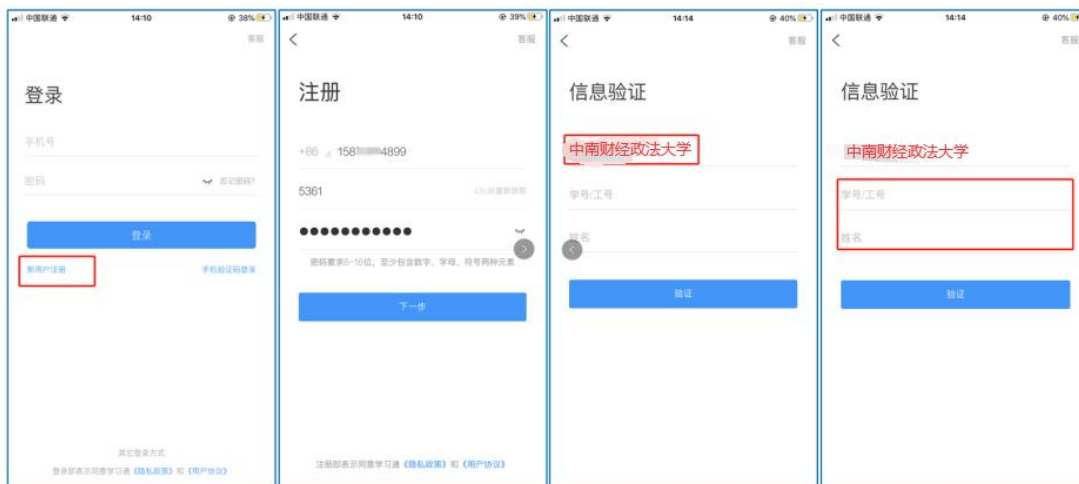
中国联通 14:10 38%
客服
登录
手机号
密码
忘记密码?
登录
新用户注册
手机验证码登录
其它登录方式
登录即表示同意学习通《隐私政策》和《用户协议》

中国联通 14:10 39%
客服
注册
+86 158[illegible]4899
5361
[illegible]
●●●●●●●●●●●
密码要求6~16位，至少包含数字、字母、符号两种元素
下一步
注册即表示同意学习通《隐私政策》和《用户协议》

中国联通 14:14 40%
客服
信息验证
中南财经政法大学
学号/工号
姓名
验证

中国联通 14:14 40%
客服
信息验证
中南财经政法大学
学号/工号
姓名
验证